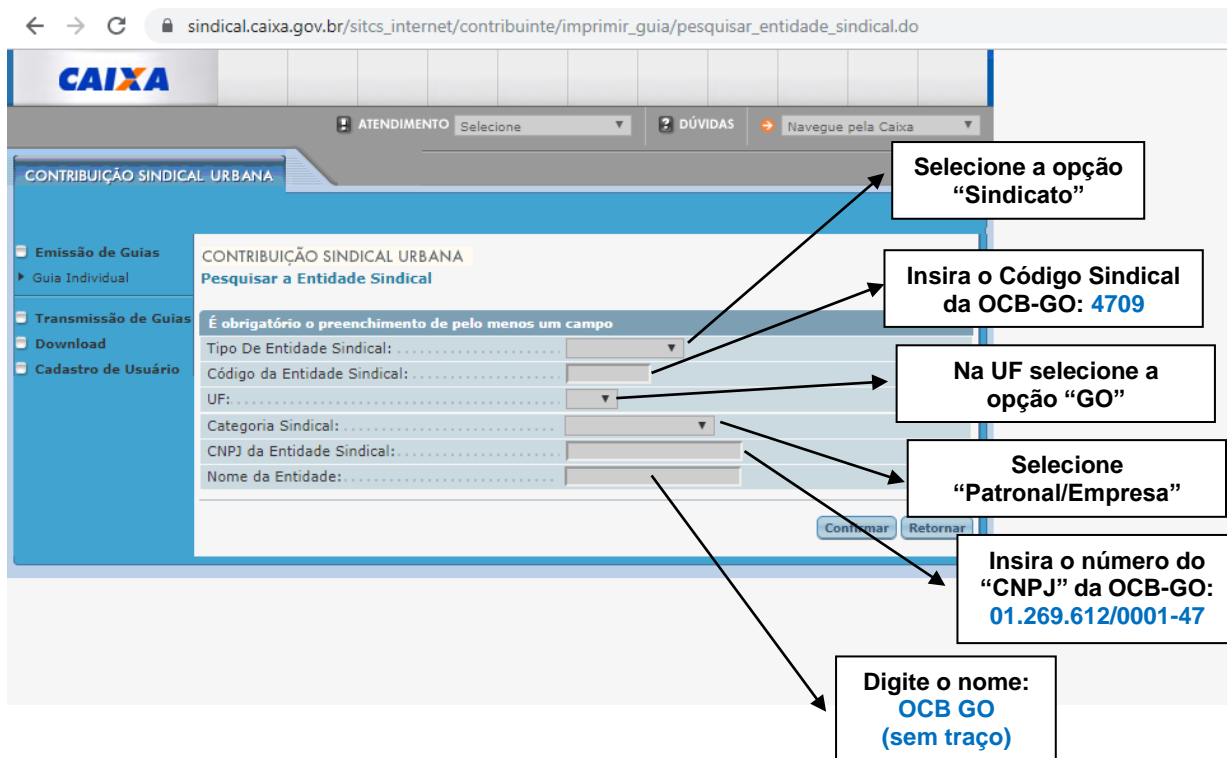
sindical.caixa.gov.br/sitcs_internet/contribuinte/imprimir_guia/pesquisar_entidade_sindical.do

CAIXA

ATENDIMENTO Selecione
DÚVIDAS
Navegue pela Caixa

CONTRIBUIÇÃO SINDICAL URBANA

Emissão de Guias
Guia Individual
Transmissão de Guias
Download
Cadastro de Usuário

CONTRIBUIÇÃO SINDICAL URBANA
Pesquisar a Entidade Sindical

É obrigatório o preenchimento de pelo menos um campo
Tipo De Entidade Sindical:
Código da Entidade Sindical:
UF:
Categoria Sindical:
CNPJ da Entidade Sindical:
Nome da Entidade:

Confirmar Retornar

Selecione a opção “Sindicato”

Insira o Código Sindical da OCB-GO: 4709

Na UF selecione a opção “GO”

Selecione “Patronal/Empresa”

Insira o número do “CNPJ” da OCB-GO: 01.269.612/0001-47

Digite o nome: OCB GO (sem traço)